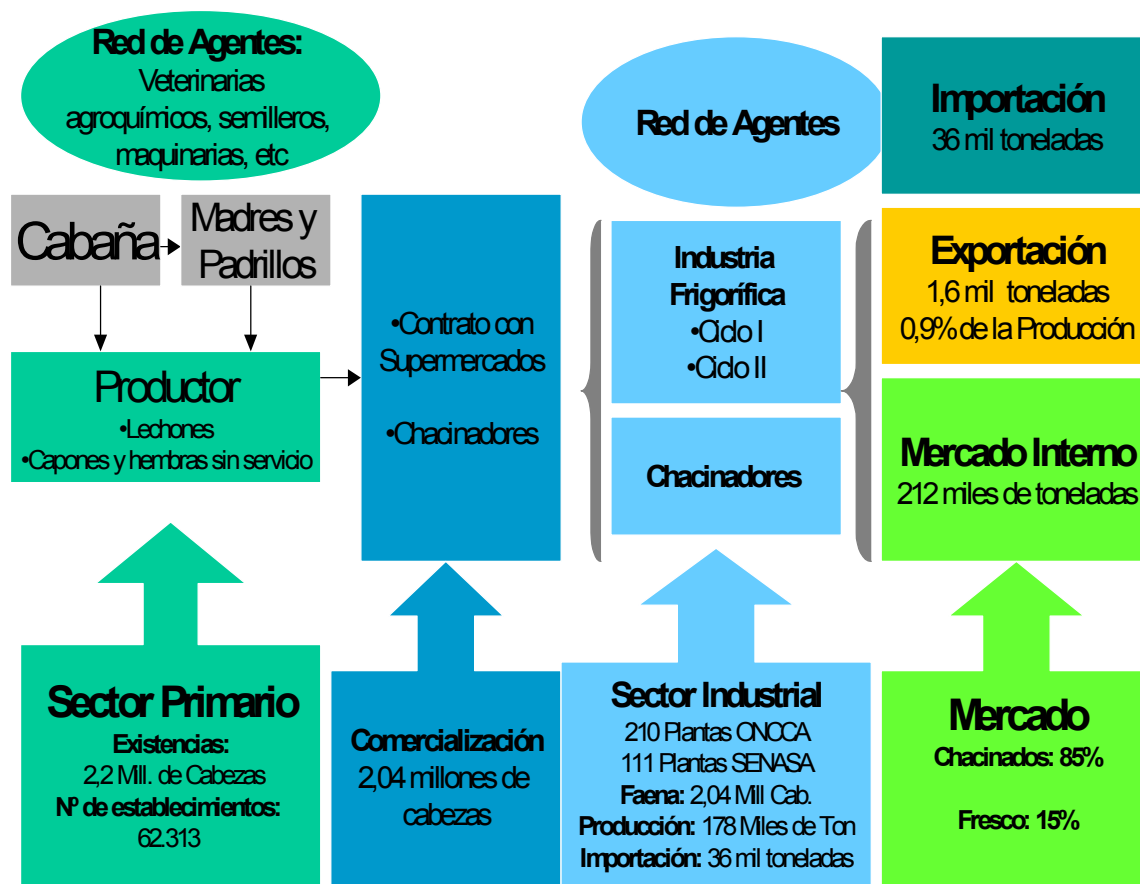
Red de Agentes:
Veterinarias agroquímicos, semilleros, maquinarias, etc

Cabaña

Madres y Padrillos

Productor
•Lechones
•Capones y hembras sin servicio

•Contrato con Supermercados

•Chacinadores

Red de Agentes

Industria Frigorífica
•Ciclo I
•Ciclo II

Chacinadores

Importación
36 mil toneladas

Exportación
1,6 mil toneladas
0,9% de la Producción

Mercado Interno
212 miles de toneladas

Sector Primario
Existencias:
2,2 Mill. de Cabezas
Nº de establecimientos:
62.313

Comercialización
2,04 millones de cabezas

Sector Industrial
210 Plantas ONCCA
111 Plantas SENASA
Faena: 2,04 Mill Cab.
Producción: 178 Miles de Ton
Importación: 36 mil toneladas

Mercado
Chacinados: 85%

Fresco: 15%